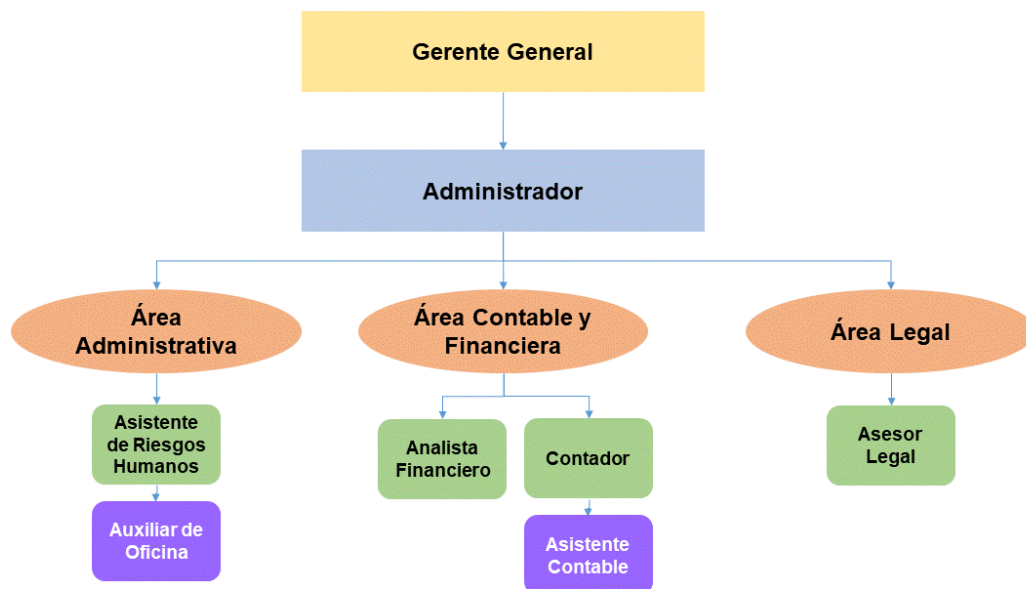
Gerente General

Administrador

Área Administrativa

Área Contable y Financiera

Área Legal

Asistente de Riesgos Humanos

Auxiliar de Oficina

Analista Financiero

Contador

Asistente Contable

Asesor Legal